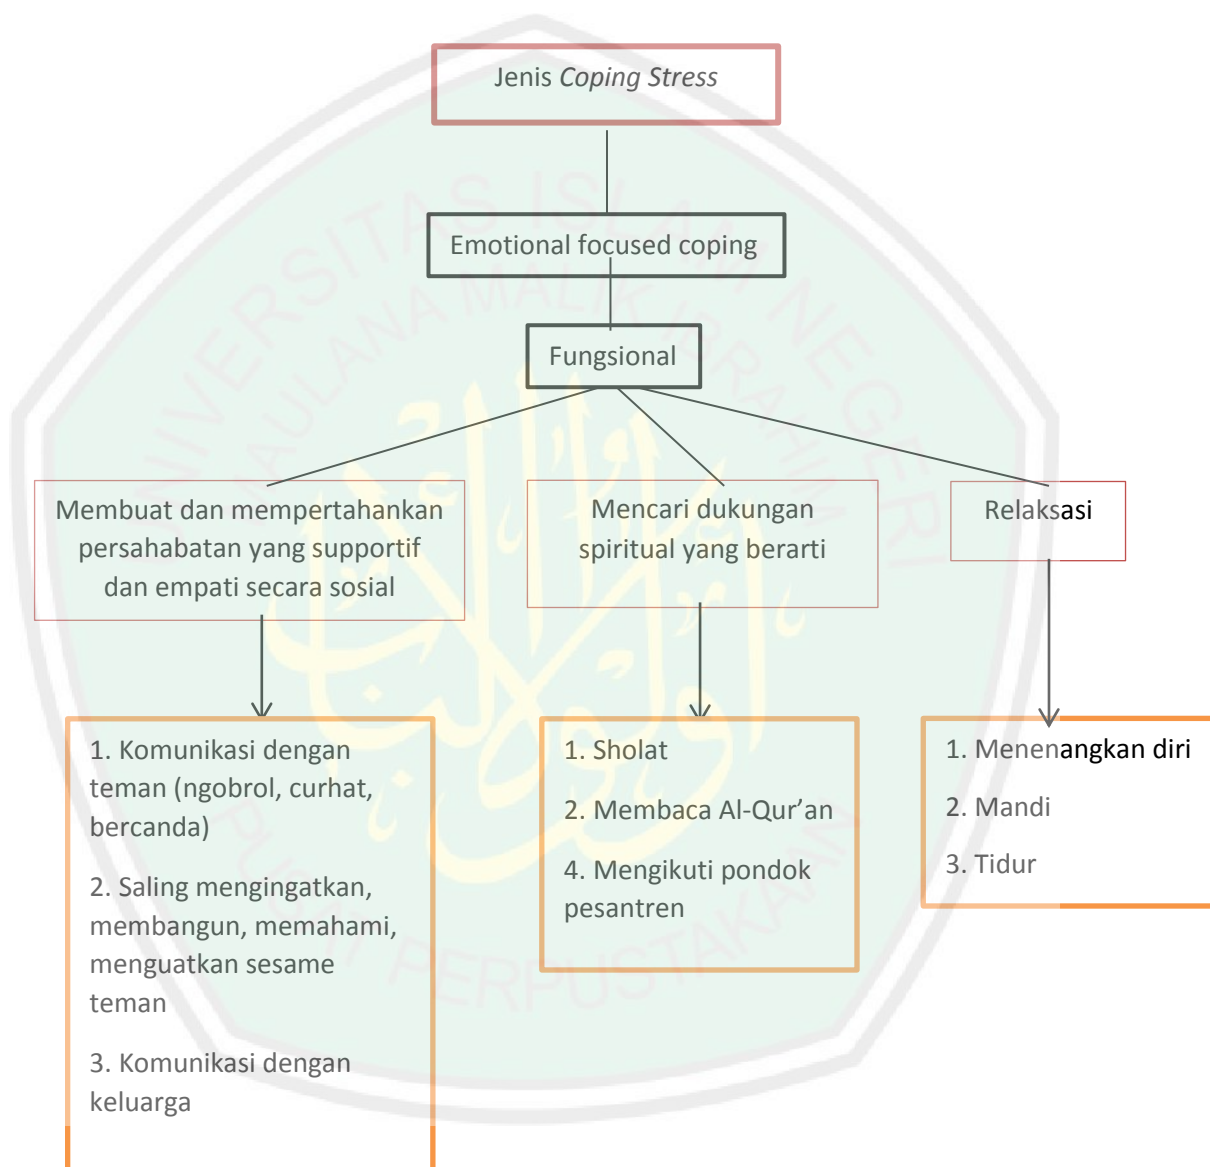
Jenis *Coping Stress*

Emotional focused coping

Fungsional

Membuat dan mempertahankan persahabatan yang supportif dan empati secara sosial

Mencari dukungan spiritual yang berarti

Relaksasi

1. Komunikasi dengan teman (ngobrol, curhat, bercanda)

2. Saling mengingatkan, membangun, memahami, menguatkan sesame teman

3. Komunikasi dengan keluarga

1. Sholat

2. Membaca Al-Qur'an

4. Mengikuti pondok pesantren

1. Menenangkan diri

2. Mandi

3. Tidur

UNIVERSITAS ISLAM NEGERI MAULANA MALIK IBRAHIM

PUSAT PERPUSTAKAAN